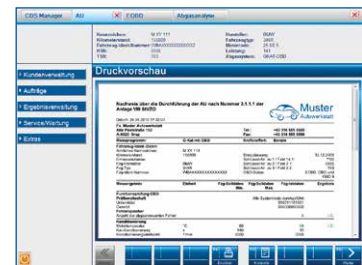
CDS Manager AU COBD Abgasanalyse

Kundenverwaltung
Aufträge
Ergebnisverwaltung
Service/Wartung
Extras

Druckvorschau

Nachweis über die Durchführung der AU nach Nummer 3.1.1.1 der Anlage VIII StVZO

Muster Autowerkstatt

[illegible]